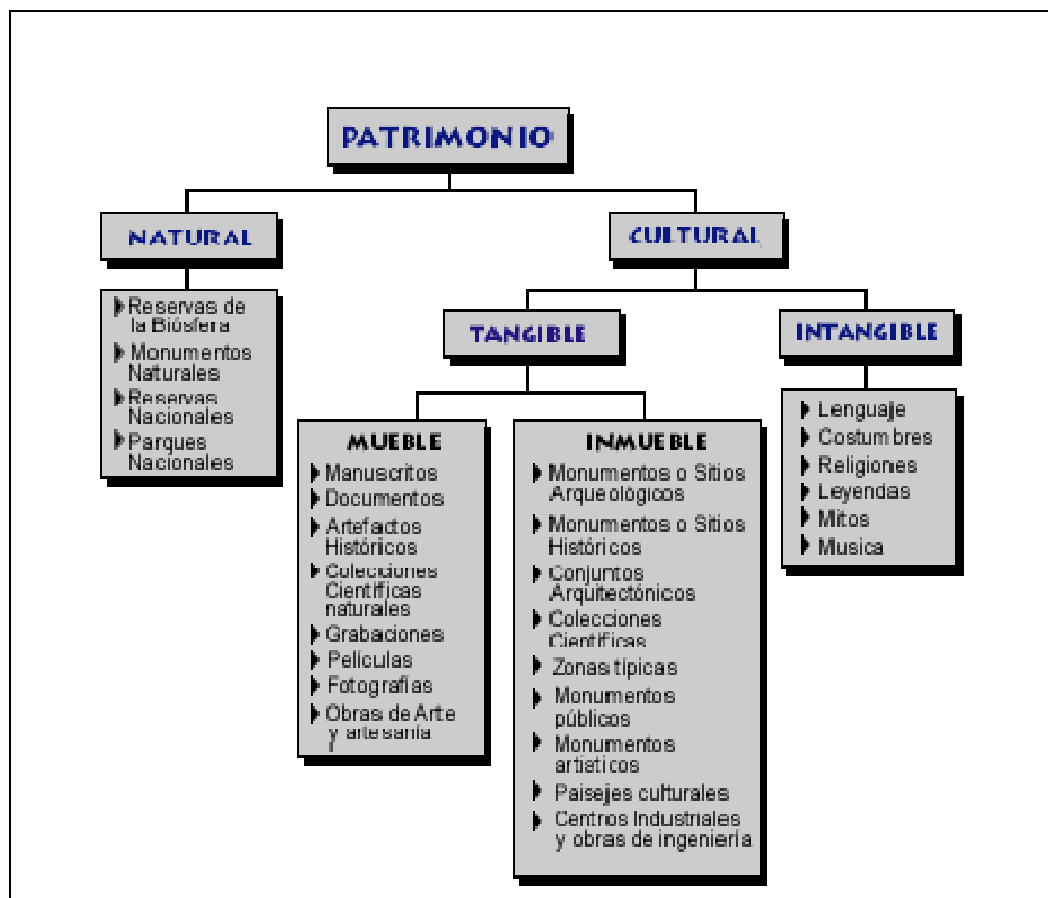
PATRIMONIO

NATURAL

- Reservas de la Biósfera
- Monumentos Naturales
- Reservas Nacionales
- Parques Nacionales

CULTURAL

TANGIBLE

MUEBLE

- Manuscritos
- Documentos
- Artefactos Históricos
- Colecciones Científicas naturales
- Grabaciones
- Peliculas
- Fotografías
- Obras de Arte y artesanía

INMUEBLE

- Monumentos o Sitios Arqueológicos
- Monumentos o Sitios Históricos
- Conjuntos Arquitectónicos
- Colecciones Científicas
- Zonas típicas
- Monumentos públicos
- Monumentos artísticos
- Paisajes culturales
- Centros Industriales y obras de ingeniería

INTANGIBLE

- Lenguaje
- Costumbres
- Religiones
- Leyendas
- Mitos
- Musica